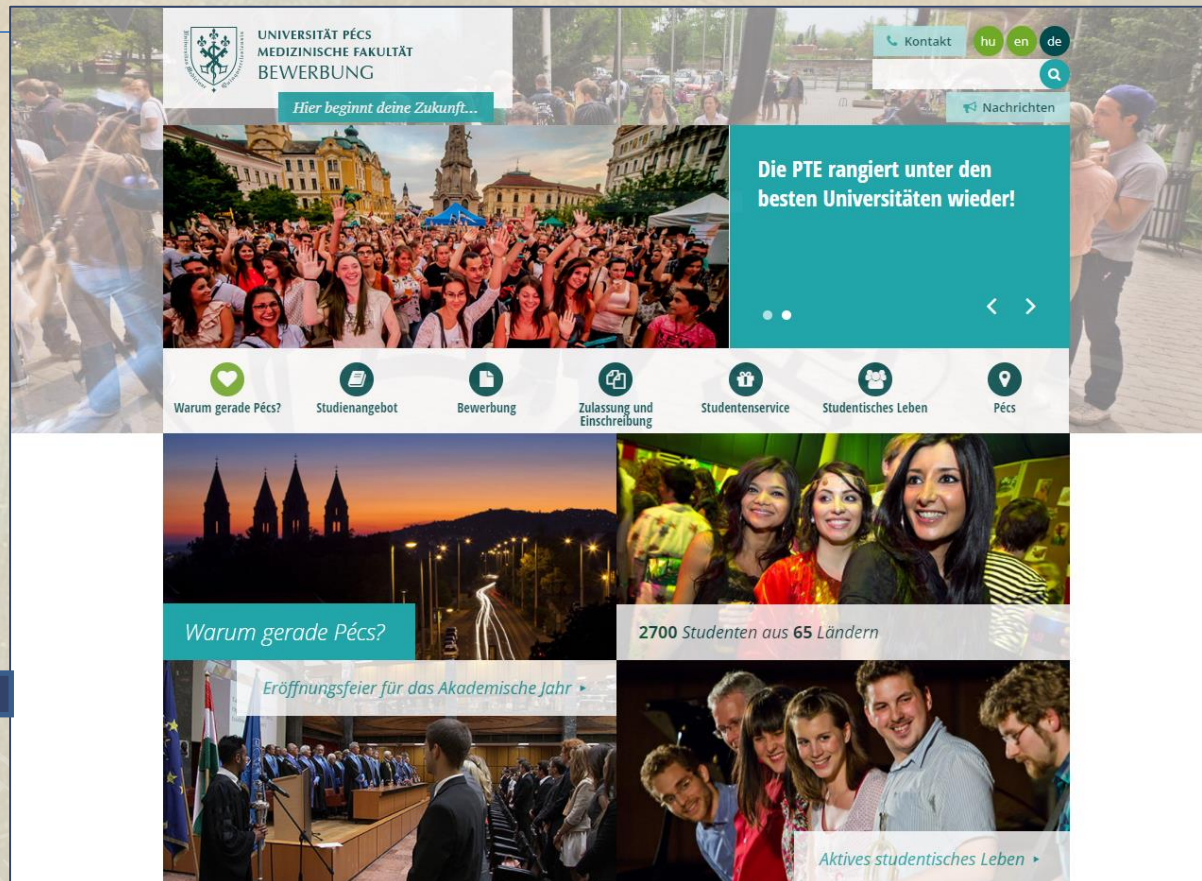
UNIVERSITÄT PÉCS
MEDIZINISCHE FAKULTÄT
BEWERBUNG

Hier beginnt deine Zukunft...

Kontakt hu en de

Nachrichten

Die PTE rangiert unter den besten Universitäten wieder!

Warum gerade Pécs? Studienangebot Bewerbung Zulassung und Einschreibung Studentenservice Studentisches Leben Pécs

Warum gerade Pécs?

**2700** Studenten aus **65** Ländern

Eröffnungsfeier für das Akademische Jahr ▸

Aktives studentisches Leben ▸